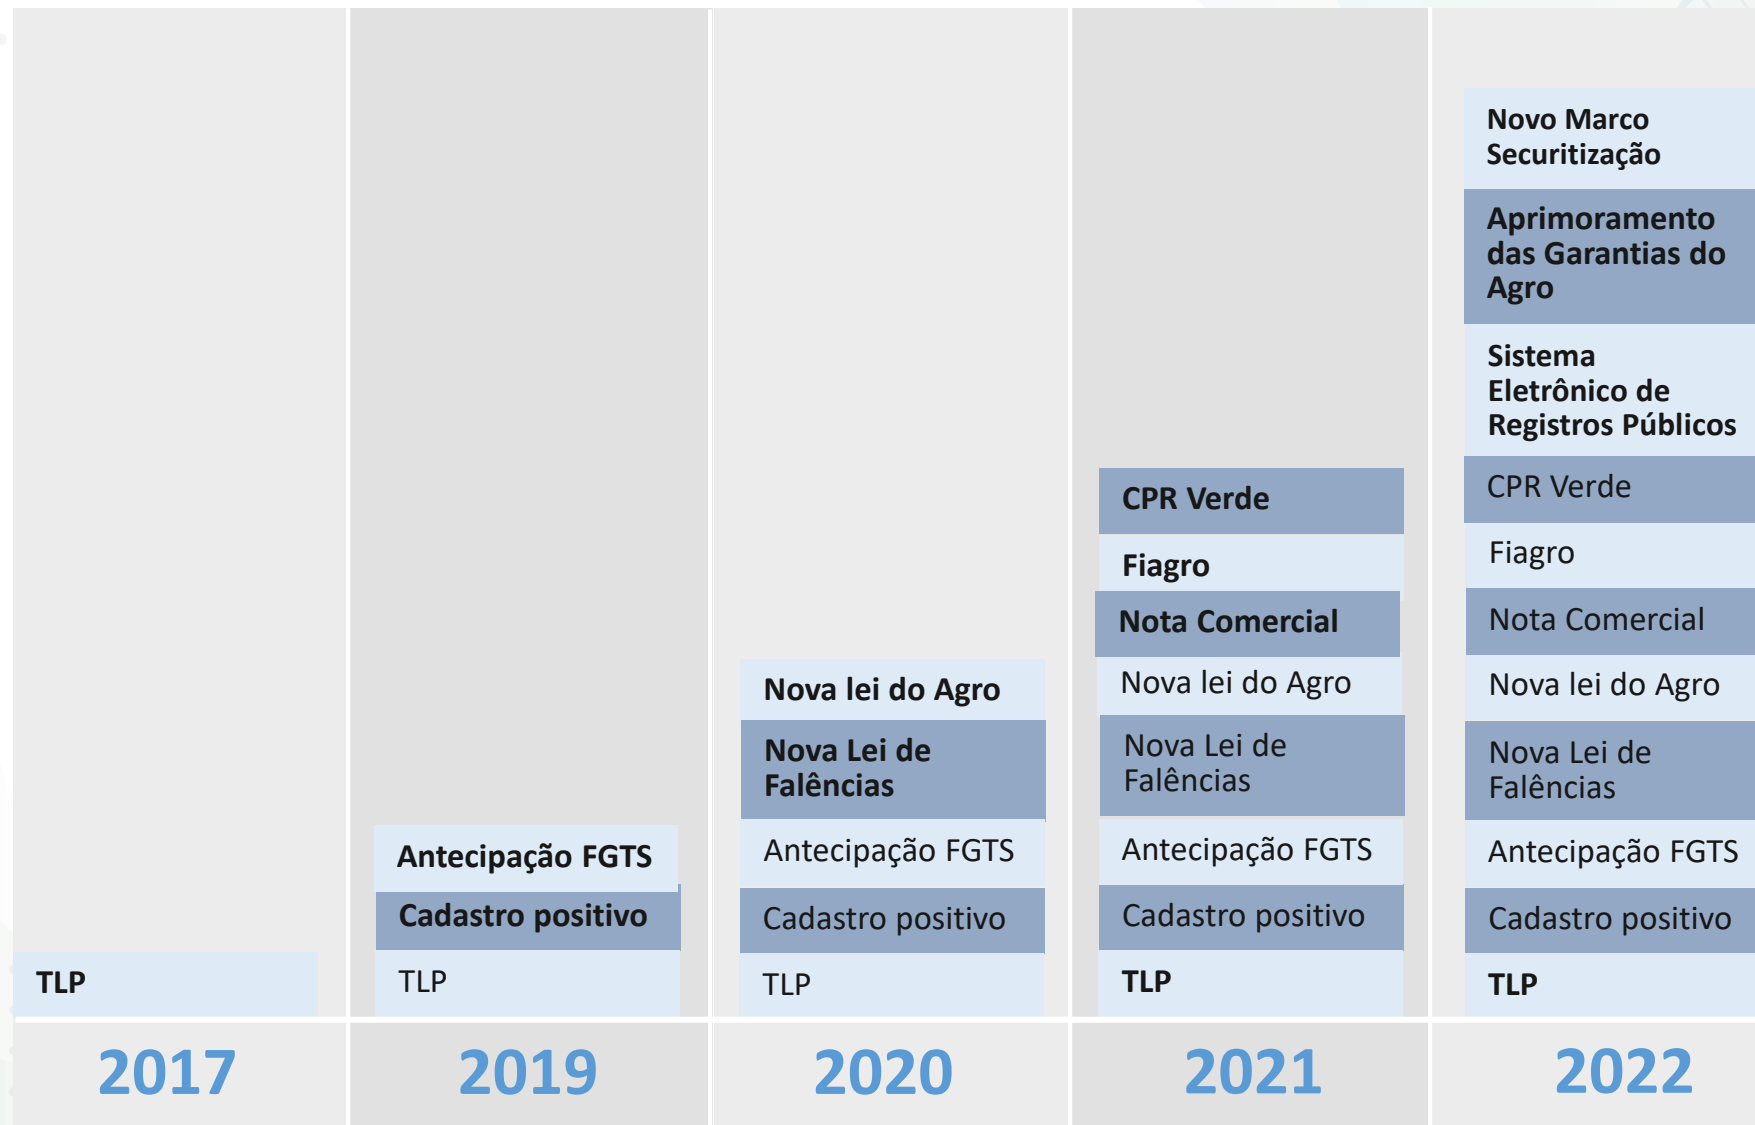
TLP

2017

Antecipação FGTS

Cadastro positivo

TLP

2019

Nova lei do Agro

Nova Lei de Falências

Antecipação FGTS

Cadastro positivo

TLP

2020

CPR Verde

Fiagro

Nota Comercial

Nova lei do Agro

Nova Lei de Falências

Antecipação FGTS

Cadastro positivo

TLP

2021

Novo Marco Securitização

Aprimoramento das Garantias do Agro

Sistema Eletrônico de Registros Públicos

CPR Verde

Fiagro

Nota Comercial

Nova lei do Agro

Nova Lei de Falências

Antecipação FGTS

Cadastro positivo

TLP

2022